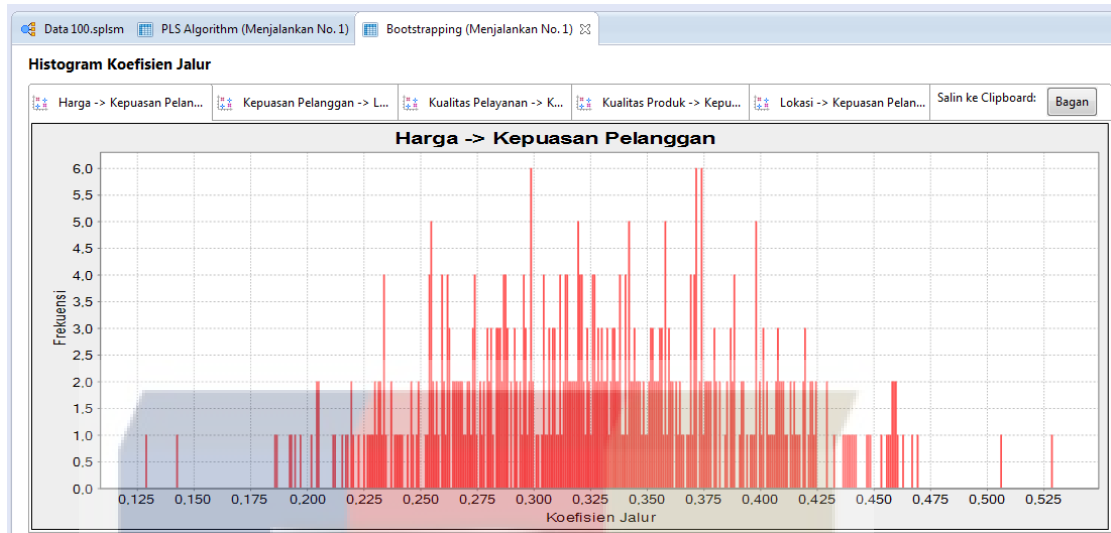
Data 100.splsm | PLS Algorithm (Menjalankan No. 1) | Bootstrapping (Menjalankan No. 1)

Histogram Koefisien Jalur

Harga -> Kepuasan Pelan... | Kepuasan Pelanggan -> L... | Kualitas Pelayanan -> K... | Kualitas Produk -> Kepu... | Lokasi -> Kepuasan Pelan... | Salin ke Clipboard: Bagan

Harga -> Kepuasan Pelanggan

Frekuensi

6,0
5,5
5,0
4,5
4,0
3,5
3,0
2,5
2,0
1,5
1,0
0,5
0,0

0,125 0,150 0,175 0,200 0,225 0,250 0,275 0,300 0,325 0,350 0,375 0,400 0,425 0,450 0,475 0,500 0,525

Koefisien Jalur